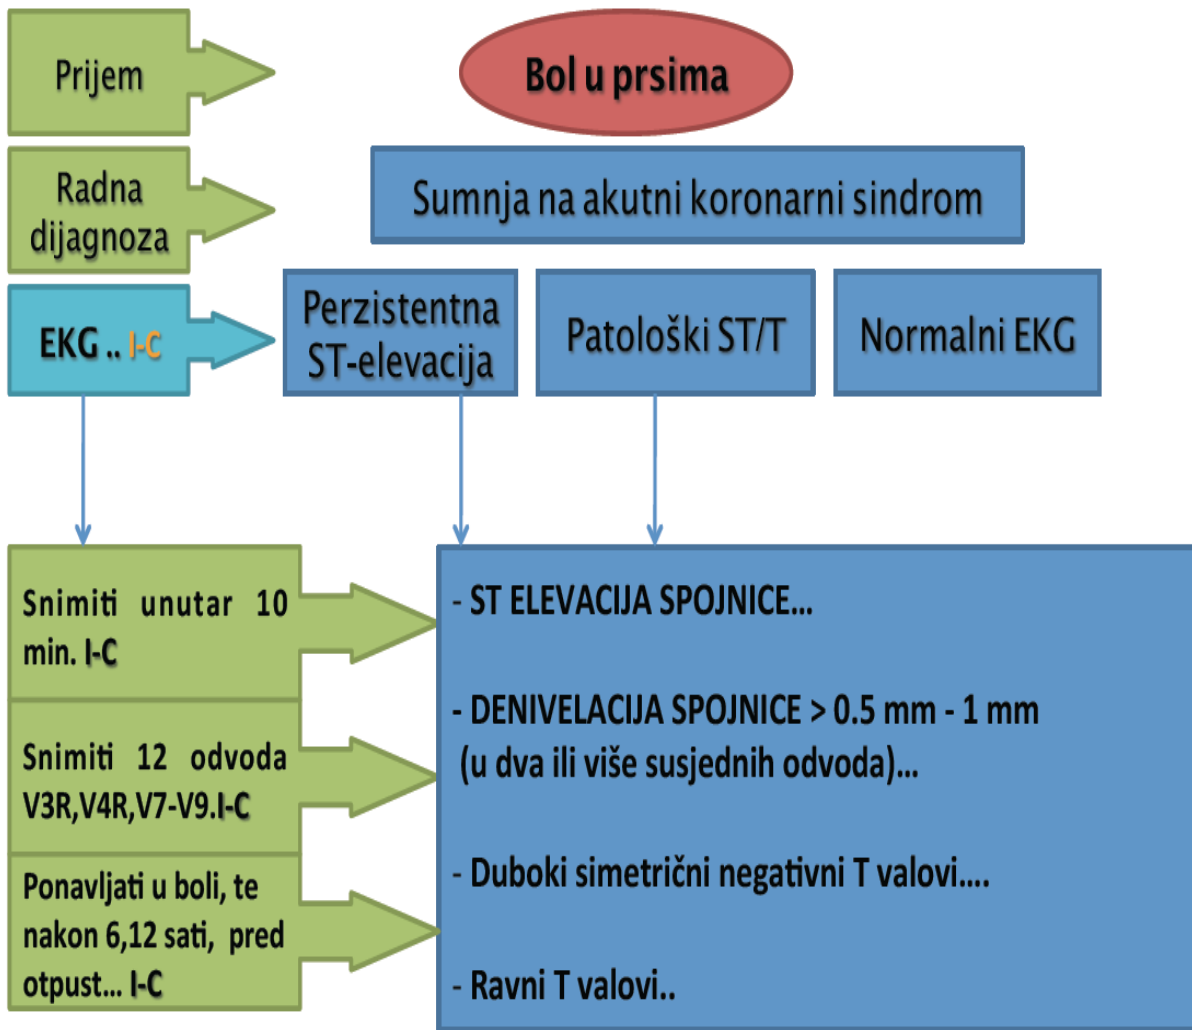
Prijem

Bol u prsima

Radna dijagnoza

Sumnja na akutni koronarni sindrom

EKG .. I-C

Perzistentna ST-elevacija

Patološki ST/T

Normalni EKG

Snimiti unutar 10 min. I-C

Snimiti 12 odvoda V3R,V4R,V7-V9.I-C

Ponavljati u boli, te nakon 6,12 sati, pred otpust... I-C

- ST ELEVACIJA SPOJNICE...

- DENIVELACIJA SPOJNICE > 0.5 mm - 1 mm (u dva ili više susjednih odvoda)...

- Duboki simetrični negativni T valovi....

- Ravni T valovi..